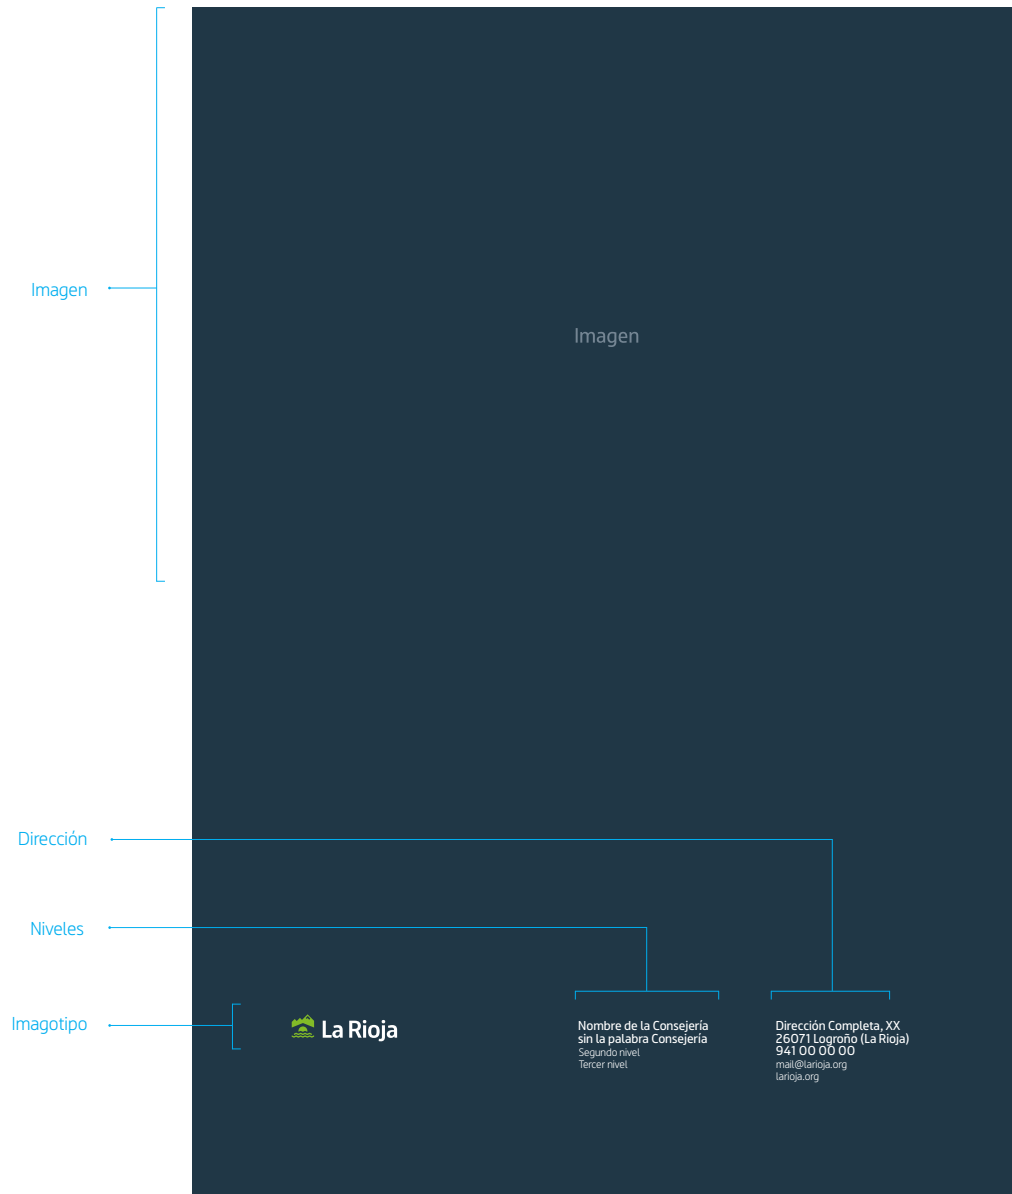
Imagen

Imagen

Dirección

Niveles

Imagotipo

La Rioja

Nombre de la Consejería
sin la palabra Consejería
Segundo nivel
Tercer nivel

Dirección Completa, XX
26071 Logroño (La Rioja)
941 00 00 00
mail@larioja.org
larioja.org